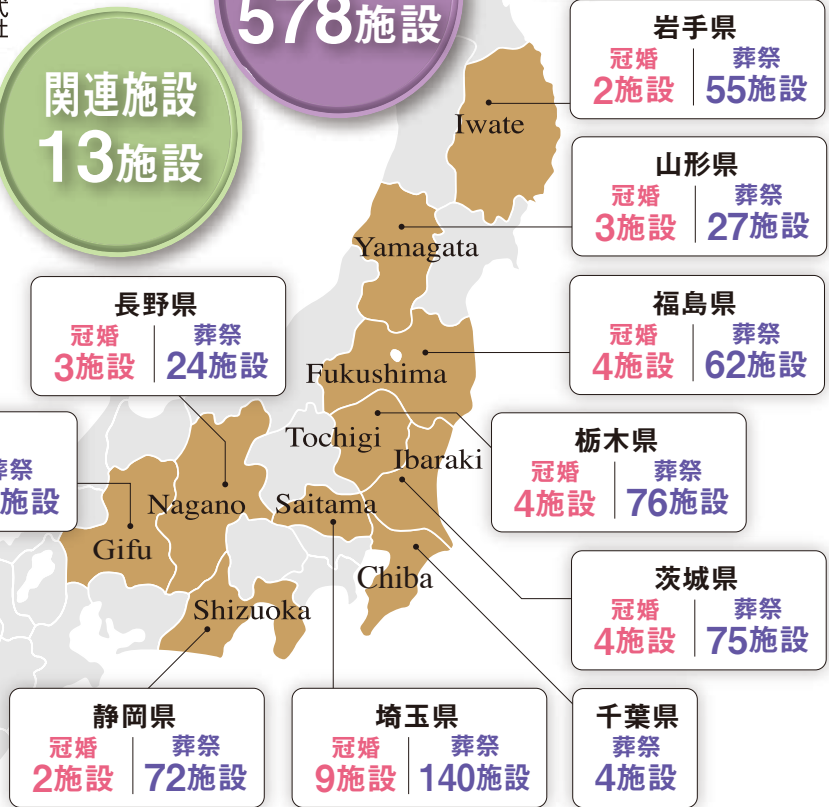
式
社

578施設

関連施設
13施設

岩手県
冠婚 2施設
葬祭 55施設

山形県
冠婚 3施設
葬祭 27施設

長野県
冠婚 3施設
葬祭 24施設

福島県
冠婚 4施設
葬祭 62施設

葬祭
施設

栃木県
冠婚 4施設
葬祭 76施設

茨城県
冠婚 4施設
葬祭 75施設

Iwate
Yamagata
Fukushima
Tochigi
Ibaraki
Nagano
Saitama
Gifu
Chiba
Shizuoka

静岡県
冠婚 2施設
葬祭 72施設

埼玉県
冠婚 9施設
葬祭 140施設

千葉県
葬祭 4施設